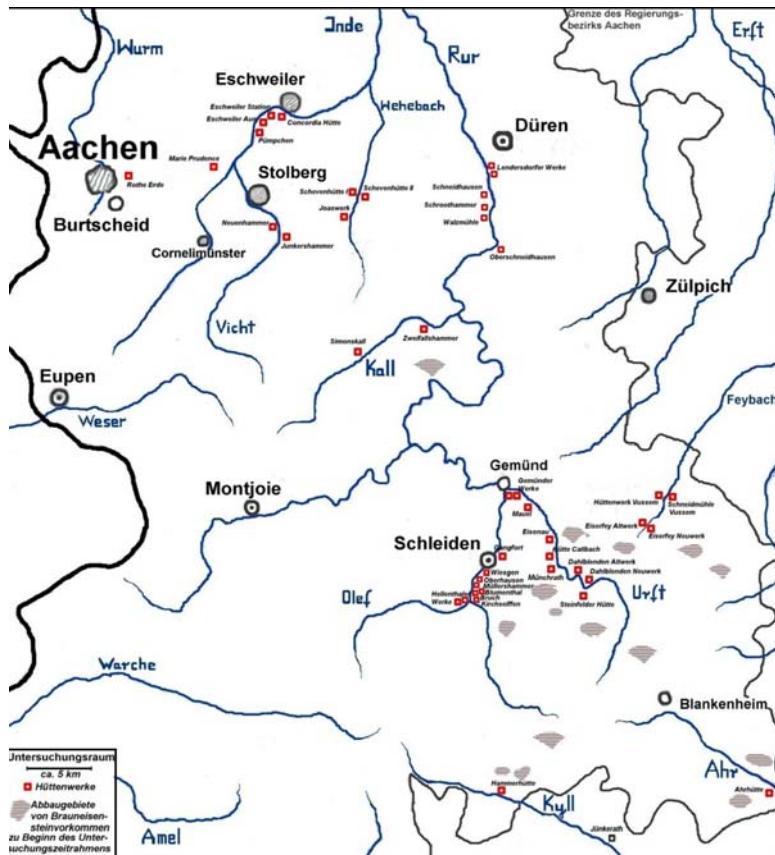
Grenze des Regierungsbezirks Aachen

Inde

Erft

Wurm

Rur

Eschweiler

Eschweiler Station

Eschweiler Aue

Concordia Hütte

Pümpchen

Hehebach

Düren

Aachen

Marie Prudence

Rothe Erde

Burtscheid

Stolberg

Landersdorfer Werke

Schevenhütte I

Schevenhütte II

Schneidhausen

Schroedhammer

Walzmühle

Joaswerk

Neuenhammer

Junkershammer

Cornelimünster

Oberschneidhausen

Zülpich

Vicht

Zweifallshammer

Simonskall

Kall

Eupen

Weser

Feybach

Gemünd

Gemünder Werke

Mauel

Montjoie

Hüttenwerk Vussem

Schneidmühle Vussem

Eiserfey Altwerk

Eiserfey Neuwerk

Eisenau

Schleiden

Sangfort

Hütte Call Bach

Wiesgen

Oberhausen

Hüttenhammer

Blumenthal

Bruch

Kirchseiffen

Hellenthaler Werke

Münchrath

Dahlblonden Altwerk

Dahlblonden Neuwerk

Steinfelder Hütte

Olef

Urft

Warche

Blankenheim

Untersuchungsraum

ca. 5 km

Hüttenwerke

Abbaugebiete von Brauneisensteinvorkommen zu Beginn des Untersuchungszeitrahmens

Hammerhütte

Kyll

Ahr

Ahrhütte

Amel

Jünkerath